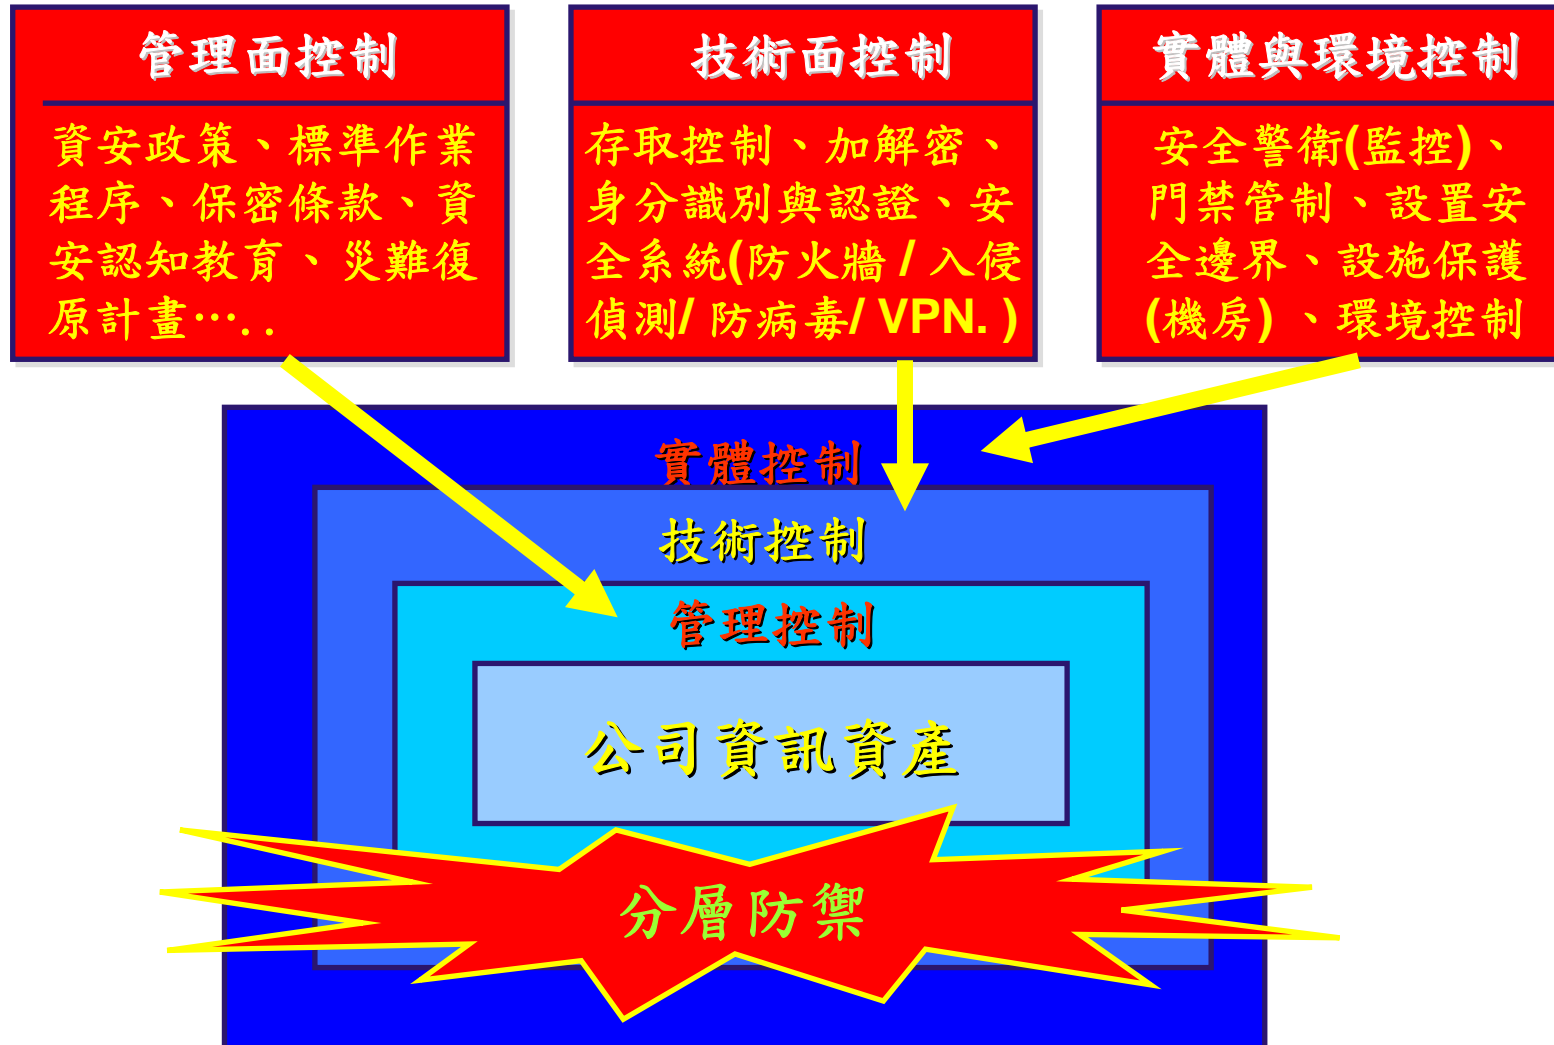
管理面控制

資安政策、標準作業程序、保密條款、資安認知教育、災難復原計畫…..

技術面控制

存取控制、加解密、身分識別與認證、安全系統(防火牆 / 入侵偵測/ 防病毒/ VPN. )

實體與環境控制

安全警衛(監控)、門禁管制、設置安全邊界、設施保護(機房) 、環境控制

實體控制

技術控制

管理控制

公司資訊資產

分層防禦